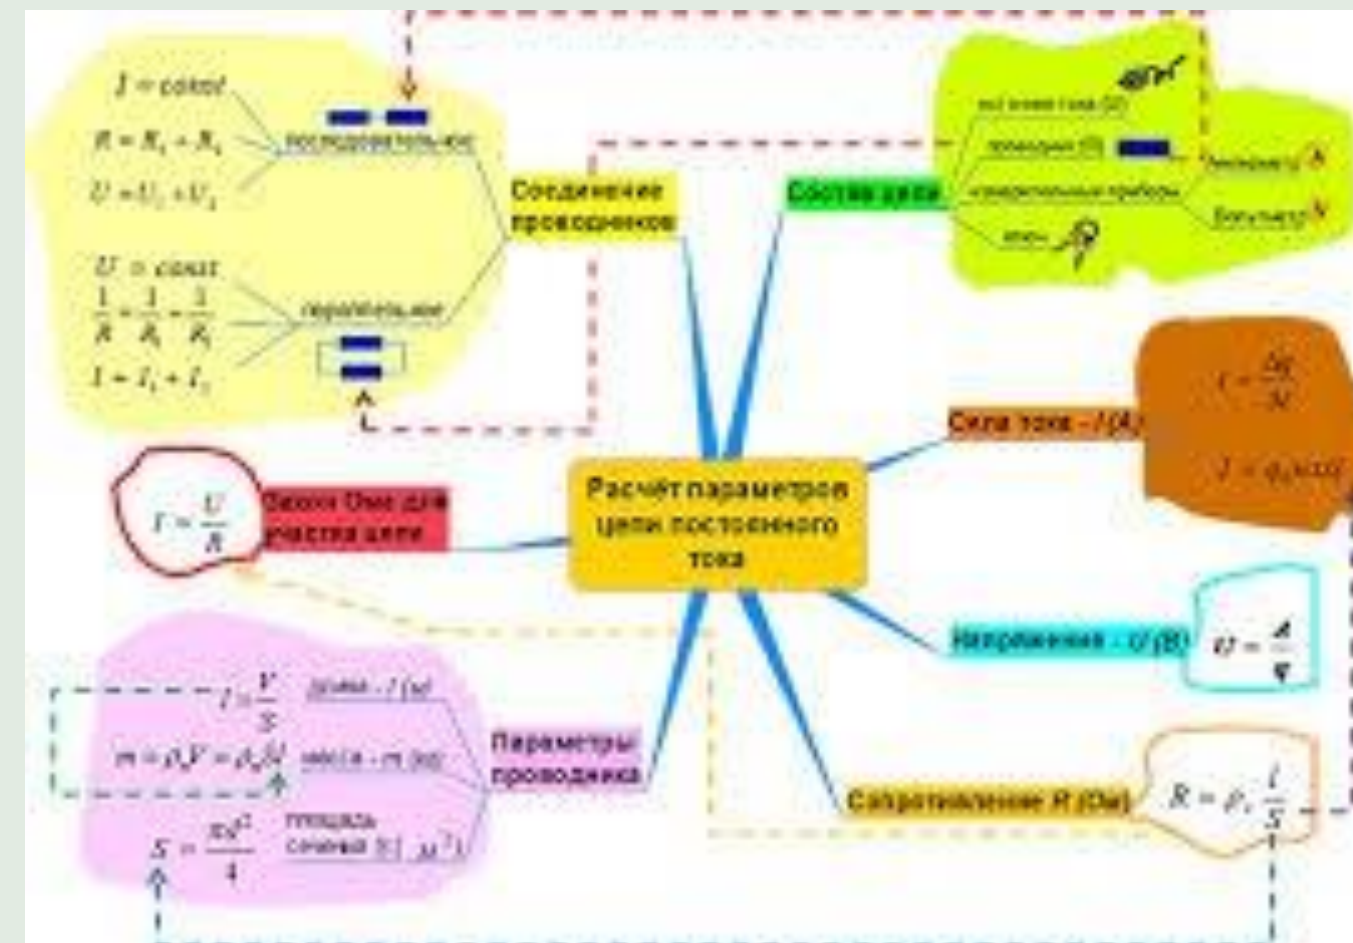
$I = const$

$R = R_1 + R_2$

$U = U_1 + U_2$

последовательное

$U = const$

$\frac{1}{R} = \frac{1}{R_1} + \frac{1}{R_2}$

$I = I_1 + I_2$

параллельное

Соединение проводников

Состав цепи

источник тока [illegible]

проводники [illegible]

измерительные приборы

амперметр

вольтметр

ключ

Сила тока - I (A)

$I = \frac{\Delta q}{\Delta t}$

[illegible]

Закон Ома для участка цепи

$I = \frac{U}{R}$

Расчёт параметров цепи постоянного тока

Напряжение - U (B)

$U = \frac{A}{q}$

$l = \frac{V}{S}$

длина - l (м)

$m = \rho_0 V = \rho_0 Sl$

масса - m (кг)

$S = \frac{\pi d^2}{4}$

площадь сечения S ( $м^2$ )

Параметры проводника

Сопротивление R (Ом)

$R = \rho_r \frac{l}{S}$